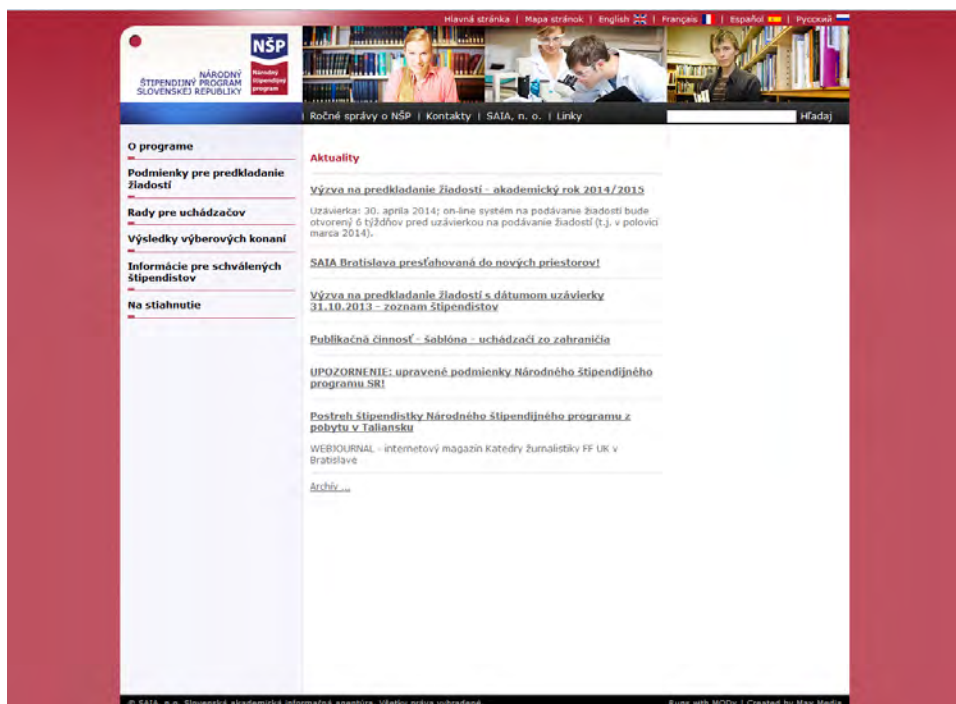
Hlavná stránka | Mapa stránok | English | Français | Español | Русский

NÁRODNÝ ŠTIPENDIJNÝ PROGRAM SLOVENSKEJ REPUBLIKY

NŠP
Národný štipendijný program

Ročné správy o NŠP | Kontakty | SAIA, n. o. | Linky

Hľadaj

O programe

Podmienky pre predkladanie žiadostí

Rady pre uchádzačov

Výsledky výberových konaní

Informácie pre schválených štipendistov

Na stiahnutie

Aktuality

Výzva na predkladanie žiadostí - akademický rok 2014/2015

Uzávierka: 30. apríla 2014; on-line systém na podávanie žiadostí bude otvorený 6 týždňov pred uzávierkou na podávanie žiadostí (t.j. v polovici marca 2014).

SAIA Bratislava presťahovaná do nových priestorov!

Výzva na predkladanie žiadostí s dátumom uzávierky 31.10.2013 - zoznam štipendistov

Publikačná činnosť - šablóna - uchádzači zo zahraničia

UPOZORNENIE: upravené podmienky Národného štipendijného programu SR!

Postreh štipendistky Národného štipendijného programu z pobytu v Taliansku

WEBJOURNAL - internetový magazín Katedry žurnalistiky FF UK v Bratislave

Archív ...

© SAIA, n.o. Slovenská akademická informačná agentúra. Všetky práva vyhradené.

Runs with MODx | Created by Max Media